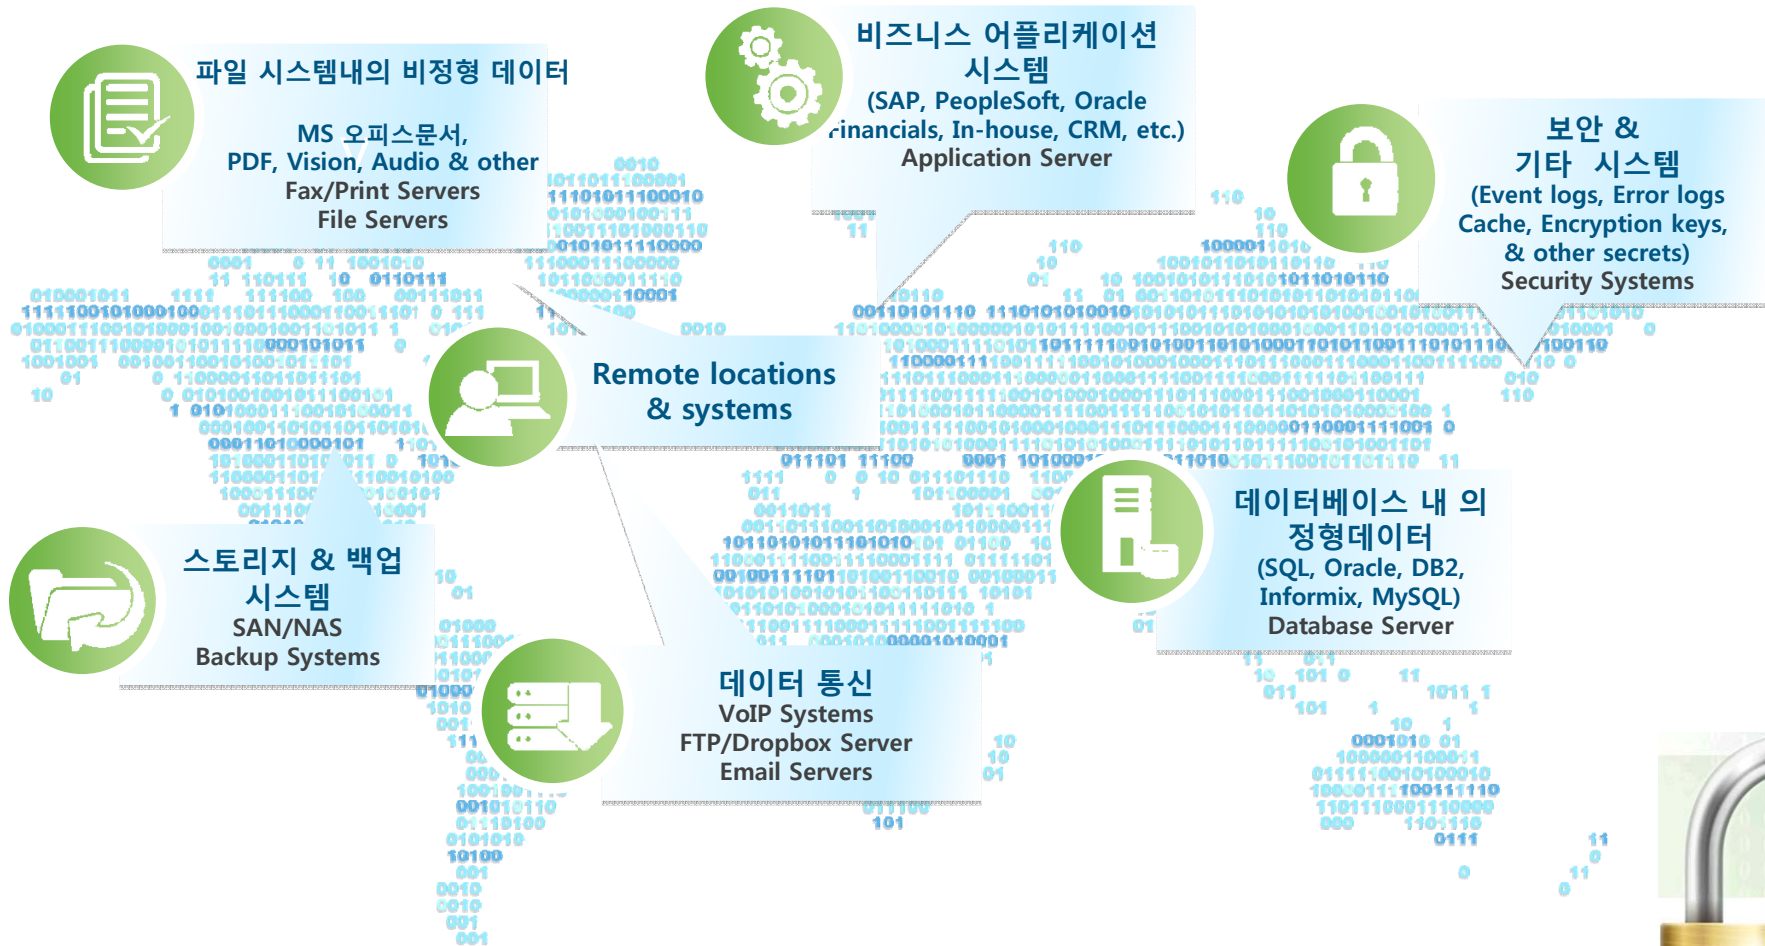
파일 시스템내의 비정형 데이터

MS 오피스문서, PDF, Vision, Audio & other Fax/Print Servers File Servers

비즈니스 어플리케이션 시스템
(SAP, PeopleSoft, Oracle Financials, In-house, CRM, etc.)
Application Server

보안 & 기타 시스템
(Event logs, Error logs Cache, Encryption keys, & other secrets)
Security Systems

Remote locations & systems

스토리지 & 백업 시스템
SAN/NAS
Backup Systems

데이터베이스 내 의 정형데이터
(SQL, Oracle, DB2, Informix, MySQL)
Database Server

데이터 통신
VoIP Systems
FTP/Dropbox Server
Email Servers